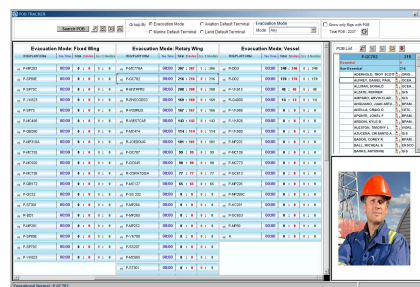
POB TRACKER

Search POB

Group By Evacuation Mode Aviation Default Terminal Marine Default Terminal Land Default Terminal

Evacuation Mode
Mode: Any

Show only flights with POB
Total POB: 2237

Evacuation Mode: Fixed Wing

Evacuation Mode: Rotary Wing

Evacuation Mode: Vessel

| DISPLAY ITEM | Est. Time | Total |
|---|---|---|
| F-JS2022 | 00:00 | 0 |
| F-SP698 | 00:00 | 0 |
| F-SP73C | 00:00 | 0 |
| F-LY6023 | 00:00 | 0 |
| F-YR73 | 00:00 | 0 |
| F-JAC46 | 00:00 | 0 |
| F-DBG90 | 00:00 | 0 |
| F-ARF35A | 00:00 | 0 |
| F-AHS761 | 00:00 | 0 |
| F-SAC026 | 00:00 | 0 |
| F-AC6T26 | 00:00 | 0 |
| F-DB172 | 00:00 | 0 |
| F-JV212 | 00:00 | 0 |
| F-ST35X | 00:00 | 0 |
| F-SE21 | 00:00 | 0 |
| F-AP000 | 00:00 | 0 |
| F-AP098 | 00:00 | 0 |
| F-SP73C | 00:00 | 0 |
| F-LY6023 | 00:00 | 0 |

| DISPLAY ITEM | Est. Time | Total |
|---|---|---|
| P-ASC71A | 00:00 | 296 |
| P-OG74D | 00:00 | 296 |
| P-ASD7RRG | 00:00 | 296 |
| P-KINGO2503 | 00:00 | 166 |
| P-VS0826 | 00:00 | 182 |
| P-ASD7CAF | 00:00 | 182 |
| P-MD074 | 00:00 | 174 |
| P-JO0D00 | 00:00 | 161 |
| P-VS0000 | 00:00 | 161 |
| P-OG041 | 00:00 | 0 |
| P-OSHK7004 | 00:00 | 77 |
| P-AST127 | 00:00 | 21 |
| P-DSI 220 | 00:00 | 0 |
| P-AP280 | 00:00 | 0 |
| P-AP290 | 00:00 | 0 |
| P-YS788 | 00:00 | 0 |
| P-XS207 | 00:00 | 0 |
| P-VAS000 | 00:00 | 0 |
| P-ST403 | 00:00 | 0 |

| DISPLAY ITEM | Est. Time | Total |
|---|---|---|
| P-OG73C | 00:00 | 298 |
| P-OG0 | 00:00 | 176 |
| P-OG812 | 00:00 | 152 |
| P-OG0000 | 00:00 | 114 |
| P-OG077 | 00:00 | 98 |
| P-LV2052 | 00:00 | 0 |
| P-VS0000 | 00:00 | 0 |
| P-AST4 | 00:00 | 0 |
| P-OS2T | 00:00 | 0 |
| P-AE773 | 00:00 | 0 |
| P-OSE12 | 00:00 | 0 |
| P-LA0223 | 00:00 | 0 |
| P-OG744 | 00:00 | 0 |
| P-OG291 | 00:00 | 0 |
| P-AP7024 | 00:00 | 0 |
| P-AP00 | 00:00 | 0 |
| P-VS | 00:00 | 0 |

POB List
P-OG73C 298
Non-Essential
ADEBAYO, TROY SCOTT
ALFARO, DANIEL PHIL
ALLMAN, DONALD
ALVAREZ, ARTURO
AMEDEO, ARON ELAN
AMBASANO, JAIMI KATE
ANGUILLA, CRAIG D.
APONTE, JOSE F.
ARNOLD, DEAN
AUDETON, TIMOTHY L.
AUGUSTA, CRIS FAN N.
BACON, CORY E.
BALL, MICHAEL S.
BANKS, ANTONIA

Operational Standard: P-OG73C